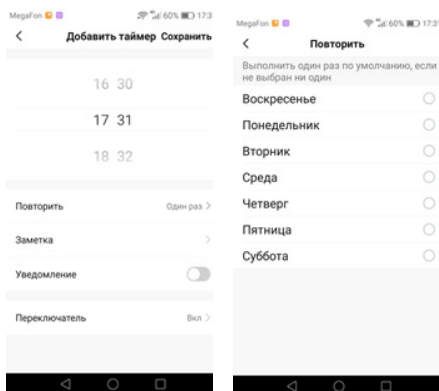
MegaFon 60% 17:3

<

Добавить таймер Сохранить

16 30

17 31

18 32

Повторить Один раз >

Заметка >

Уведомление

Переключатель Вкл >

MegaFon 60% 17:3

<

Повторить

Выполнить один раз по умолчанию, если не выбран ни один

Воскресенье

Понедельник

Вторник

Среда

Четверг

Пятница

Суббота